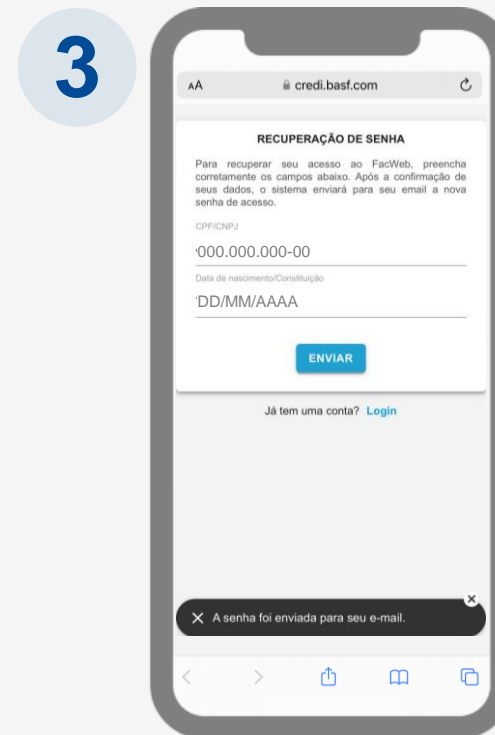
3

AA credi.basf.com

RECUPERAÇÃO DE SENHA

Para recuperar seu acesso ao FacWeb, preencha corretamente os campos abaixo. Após a confirmação de seus dados, o sistema enviará para seu email a nova senha de acesso.

CPF/CNPJ

'000.000.000-00

Data de nascimento/Constituição

'DD/MM/AAAA

ENVIAR

Já tem uma conta? Login

A senha foi enviada para seu e-mail.